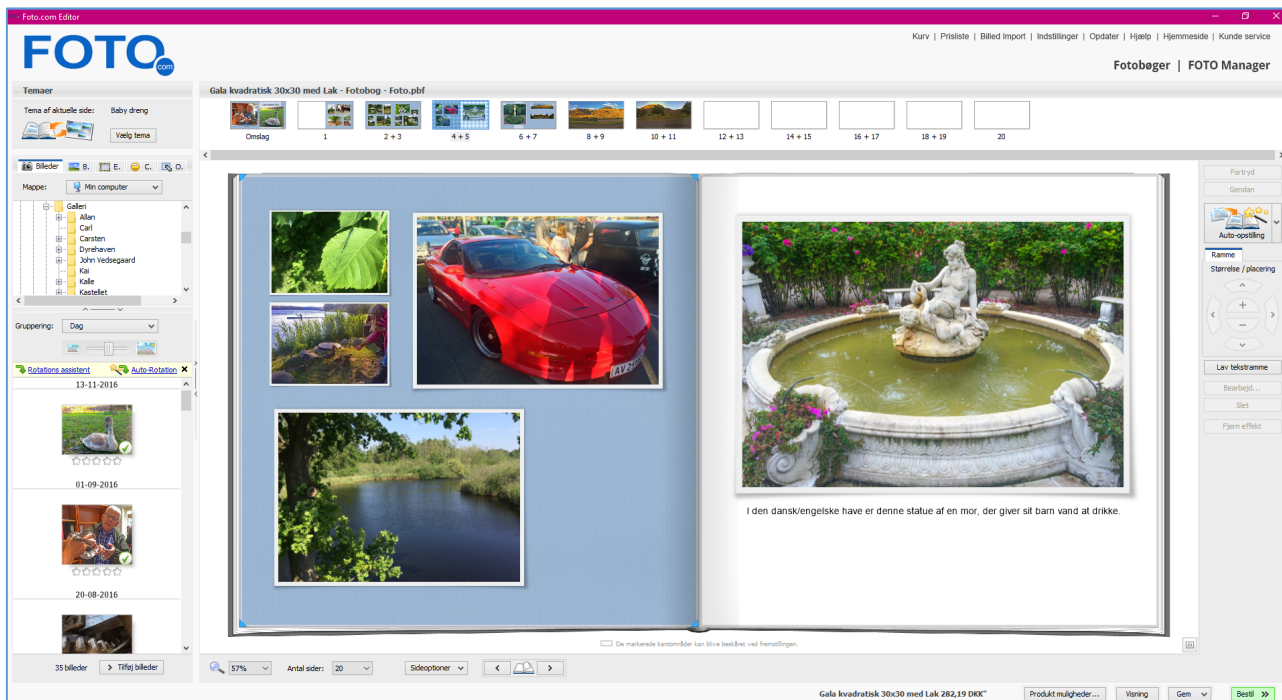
Foto.com Editor

FOTO com

Kurv | Prisliste | Billed Import | Indstillinger | Opdater | Hjælp | Hjemmeside | Kunde service

Fotobøger | FOTO Manager

Temaer

Tema af aktuelle side: Baby dreng

Vælg tema

Gala kvadratisk 30x30 med Lak - Fotobog - Foto.pbf

Omslag | 1 | 2 + 3 | 4 + 5 | 6 + 7 | 8 + 9 | 10 + 11 | 12 + 13 | 14 + 15 | 16 + 17 | 18 + 19 | 20

Billeder B. E. C. O.

Mappe: Min computer

Galleri
Allan
Carl
Carsten
Dyrehaven
John Vedsegaard
Kai
Kalle
Kastellet

Gruppering: Dag

Rotations assistent Auto-Rotation

13-11-2016

01-09-2016

20-08-2016

35 billeder Tilføj billeder

Fortryd
Gendan
Auto-opstilling
Ramme
Størrelse / placering
Lav tekstramme
Bearbejd...
Slet
Fjern effekt

I den dansk/engelske have er denne statue af en mor, der giver sit barn vand at drikke.

De markerede kantområder kan blive beskåret ved fremstillingen.

57% Antal sider: 20 Sideoptioner

Gala kvadratisk 30x30 med Lak 282,19 DKK* Produkt muligheder... Visning Gem Bestil